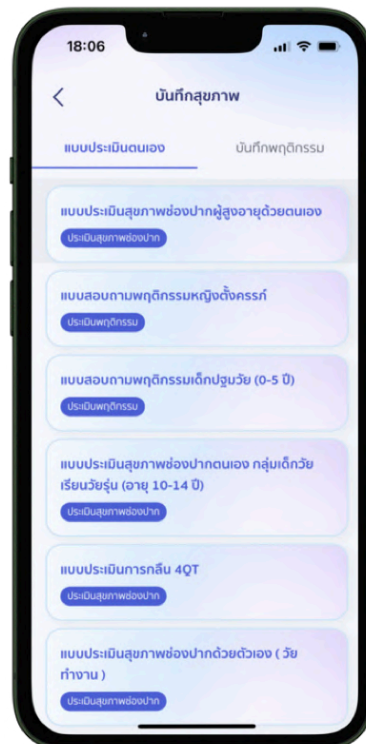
18:06

<

บันทึกสุขภาพ

แบบประเมินตนเอง

บันทึกพฤติกรรม

แบบประเมินสุขภาพช่องปากผู้สูงอายุด้วยตนเอง

ประเมินสุขภาพช่องปาก

แบบสอบถามพฤติกรรมหญิงตั้งครรภ์

ประเมินพฤติกรรม

แบบสอบถามพฤติกรรมเด็กปฐมวัย (0-5 ปี)

ประเมินพฤติกรรม

แบบประเมินสุขภาพช่องปากตนเอง กลุ่มเด็กวัยเรียนวัยรุ่น (อายุ 10-14 ปี)

ประเมินสุขภาพช่องปาก

แบบประเมินการกลืน 4QT

ประเมินสุขภาพช่องปาก

แบบประเมินสุขภาพช่องปากด้วยตัวเอง ( วัยทำงาน )

ประเมินสุขภาพช่องปาก